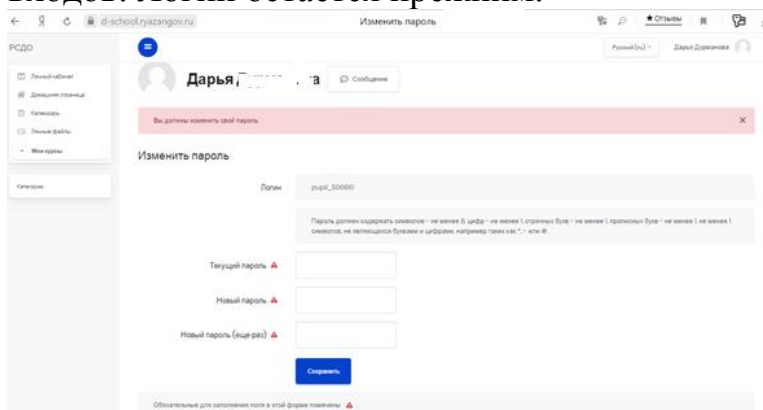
входом. Логин остается прежним.

d-school.ryazangov.ru

Изменить пароль

★ Отзывы

РСДО

Личный кабинет

Домашняя страница

Календарь

Личные файлы

Мои курсы

Категории

Русский (ru)

Дарья Д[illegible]

Дарья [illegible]а

Сообщение

Вы должны изменить свой пароль

Изменить пароль

Логин

pupil_50660

Пароль должен содержать символов - не менее 8, цифр - не менее 1, строчных букв - не менее 1, прописных букв - не менее 1, не менее 1 символов, не являющихся буквами и цифрами, например таких как *, - или #.

Текущий пароль

Новый пароль

Новый пароль (еще раз)

Сохранить

Обязательные для заполнения поля в этой форме помечены